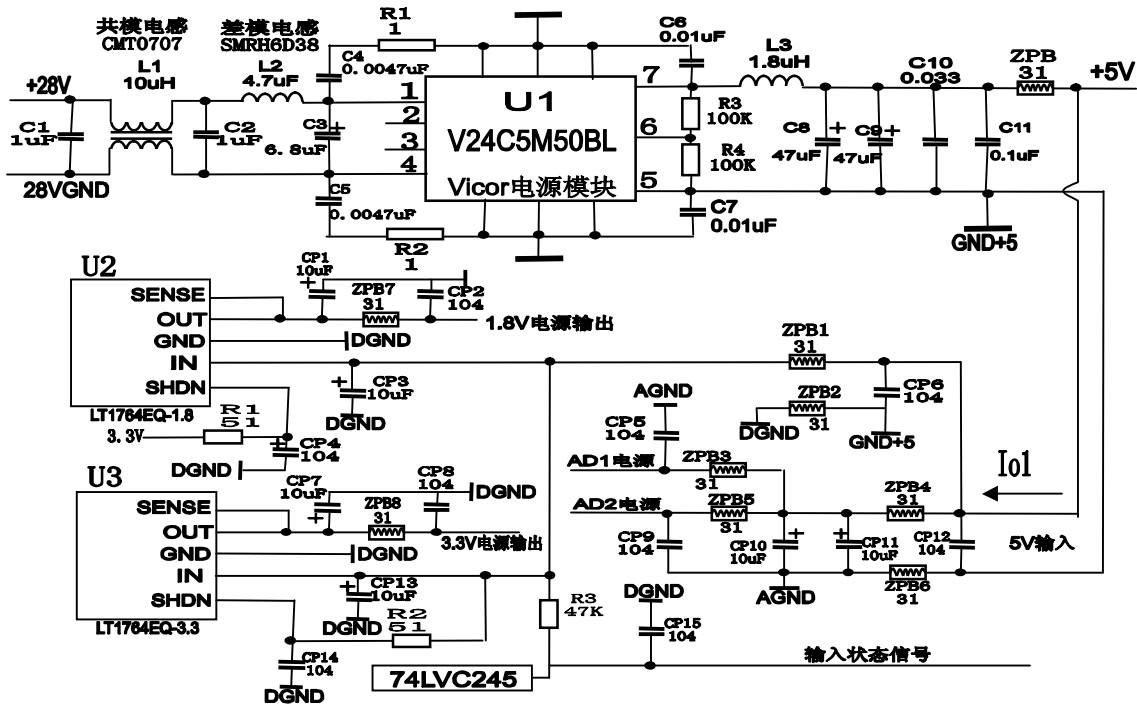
共模电感
CMT0707
差模电感
SMRH6D38
R1
1
C6
0.01uF
+28V
L1
10uH
L2
4.7uF
C4
0.0047uF
L3
1.8uH
C10
0.033
ZPB
31
+5V
C1
1uF
C2
1uF
C3
6.8uF
1
2
3
4
U1
V24C5M50BL
Vicor电源模块
7
6
5
R3
100K
R4
100K
C8
47uF
C9
47uF
C11
0.1uF
28VGND
C5
0.0047uF
C7
0.01uF
R2
1
GND+5
U2
CP1
10uF
CP2
104
SENSE
OUT
GND
IN
SHDN
ZPB7
31
1.8V电源输出
DGND
ZPB1
31
CP3
10uF
DGND
CP6
104
LT1764EQ-1.8
R1
51
3.3V
CP4
104
DGND
AGND
CP5
104
ZPB2
31
DGND
GND+5
AD1电源
ZPB3
31
Io1
U3
CP7
10uF
CP8
104
DGND
SENSE
OUT
GND
IN
SHDN
ZPB8
31
DGND
3.3V电源输出
AD2电源
ZPB5
31
ZPB4
31
CP9
104
CP10
10uF
CP11
10uF
CP12
104
5V输入
CP13
10uF
R2
51
DGND
LT1764EQ-3.3
R3
47K
DGND
CP15
104
AGND
ZPB6
31
CP14
104
DGND
74LVC245
输入状态信号